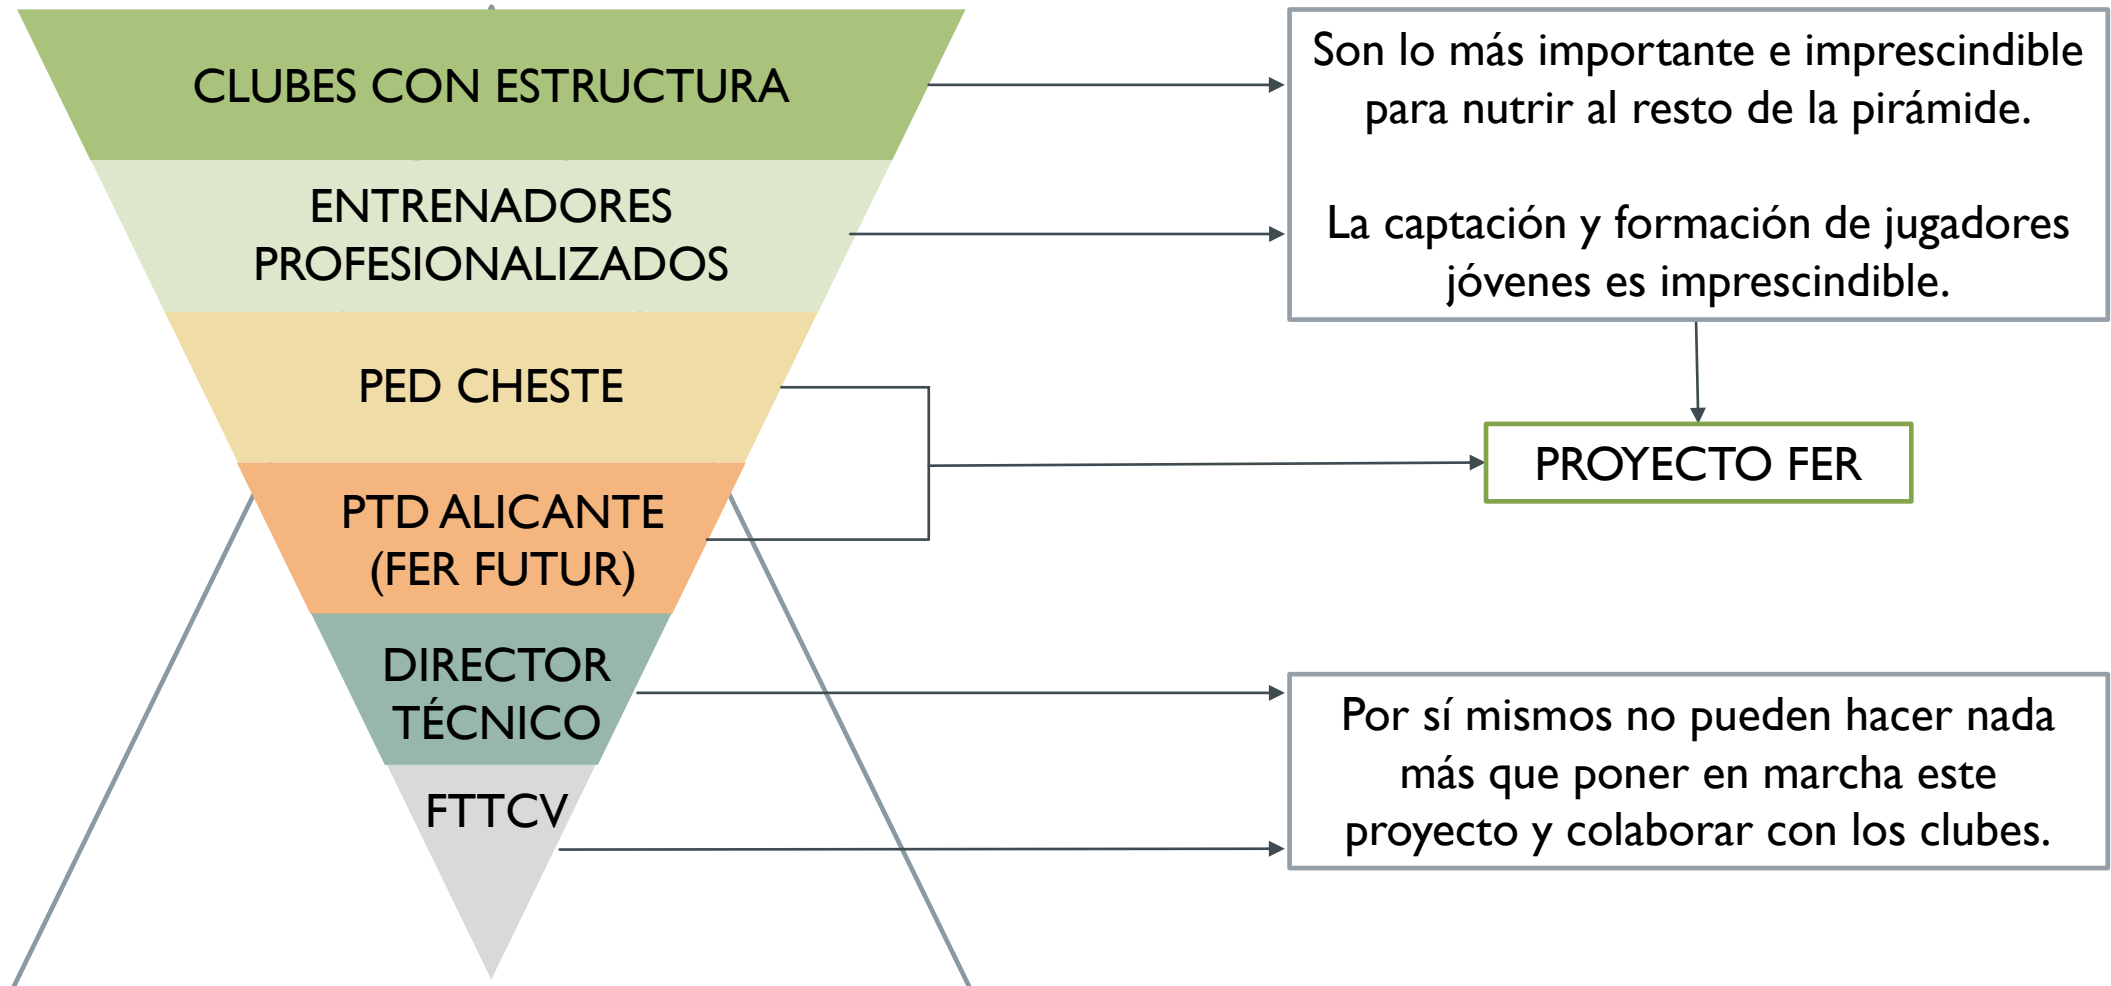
CLUBES CON ESTRUCTURA

ENTRENADORES PROFESIONALIZADOS

PED CHESTE

PTD ALICANTE (FER FUTUR)

DIRECTOR TÉCNICO

FTTCV

Son lo más importante e imprescindible para nutrir al resto de la pirámide.

La captación y formación de jugadores jóvenes es imprescindible.

PROYECTO FER

Por sí mismos no pueden hacer nada más que poner en marcha este proyecto y colaborar con los clubes.